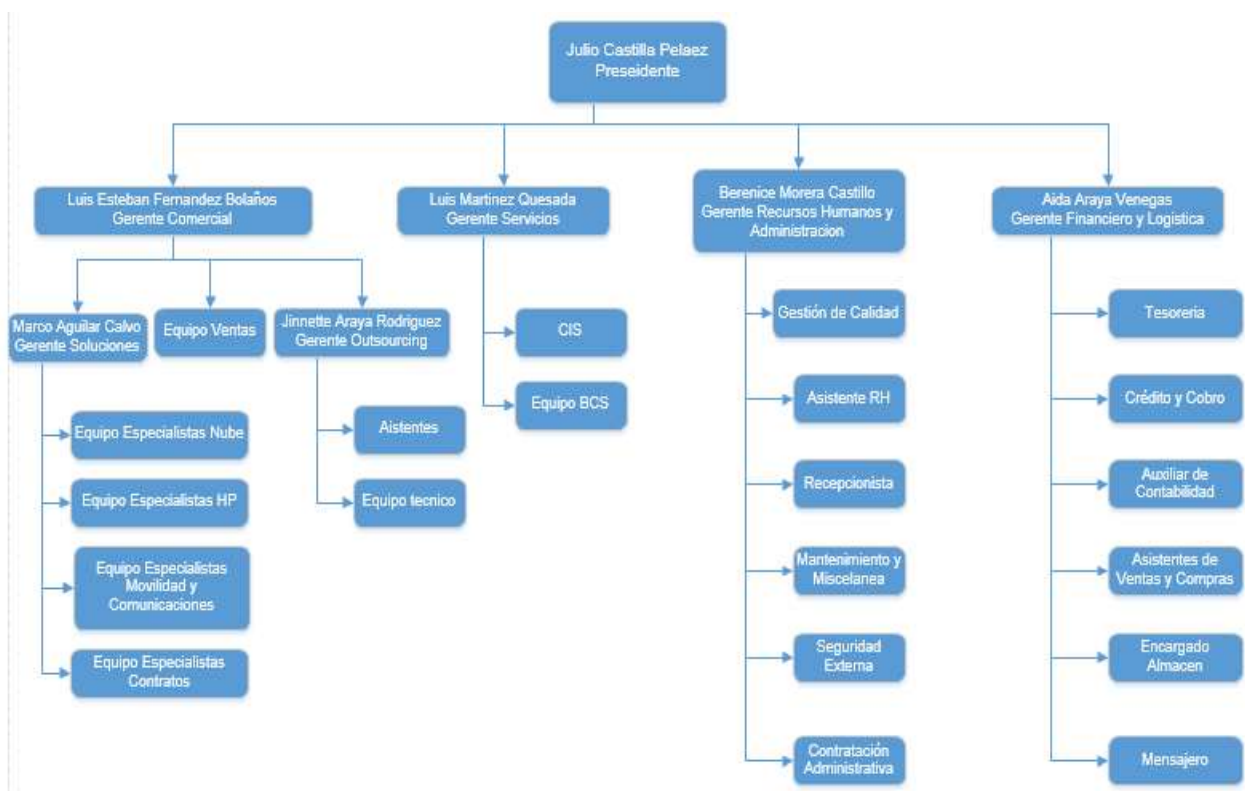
Julio Castilla Pelaez
Preseidente

Luis Esteban Fernandez Bolaños
Gerente Comercial

Marco Aguilar Calvo
Gerente Soluciones

Equipo Especialistas Nube

Equipo Especialistas HP

Equipo Especialistas Movilidad y Comunicaciones

Equipo Especialistas Contratos

Equipo Ventas

Jinnette Araya Rodriguez
Gerente Outsourcing

Aistentes

Equipo tecnico

Luis Martinez Quesada
Gerente Servicios

CIS

Equipo BCS

Berenice Morera Castillo
Gerente Recursos Humanos y Administracion

Gestión de Calidad

Asistente RH

Recepcionista

Mantenimiento y Miscelanea

Seguridad Externa

Contratación Administrativa

Aida Araya Venegas
Gerente Financiero y Logistica

Tesoreria

Crédito y Cobro

Auxiliar de Contabilidad

Asistentes de Ventas y Compras

Encargado Almacen

Mensajero